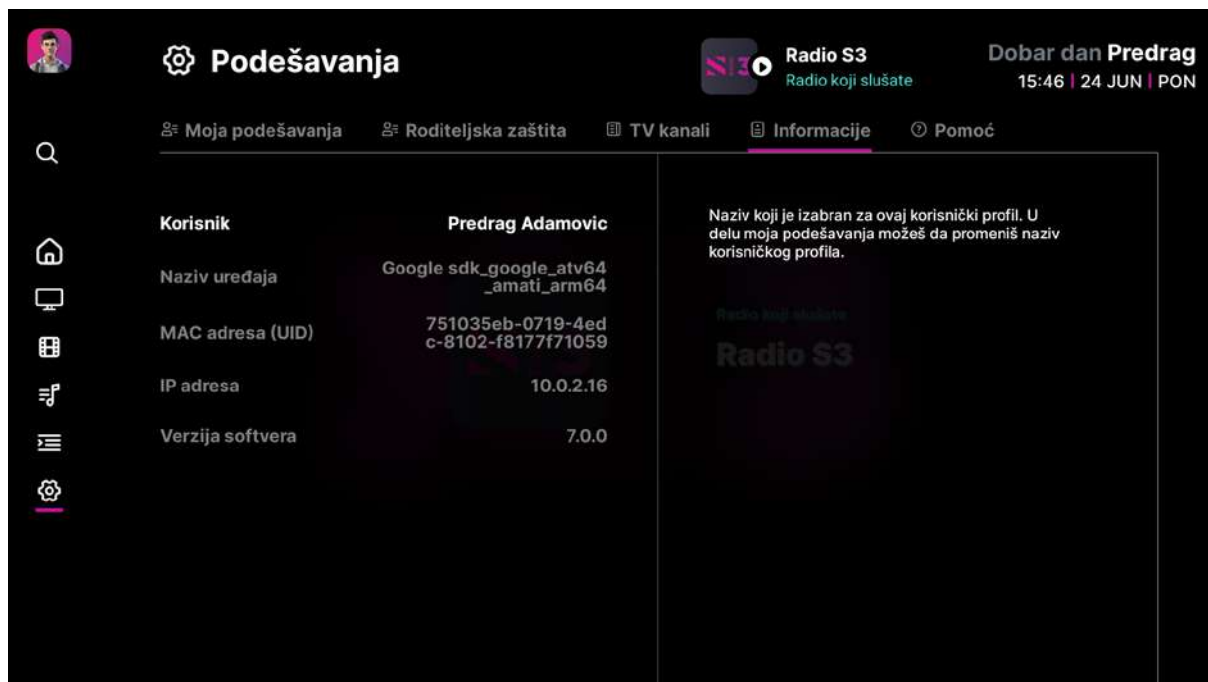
Podešavanja

S3 Radio S3
Radio koji slušate

Dobar dan Predrag
15:46 | 24 JUN | PON

Moja podešavanja Roditeljska zaštita TV kanali Informacije Pomoć

| | |
|---|---|
| Korisnik | Predrag Adamovic |
| Naziv uređaja | Google sdk_google_atv64_amati_arm64 |
| MAC adresa (UID) | 751035eb-0719-4edc-8102-f8177f71059 |
| IP adresa | 10.0.2.16 |
| Verzija softvera | 7.0.0 |

Naziv koji je izabran za ovaj korisnički profil. U delu moja podešavanja možeš da promeniš naziv korisničkog profila.

Radio koji slušate
Radio S3